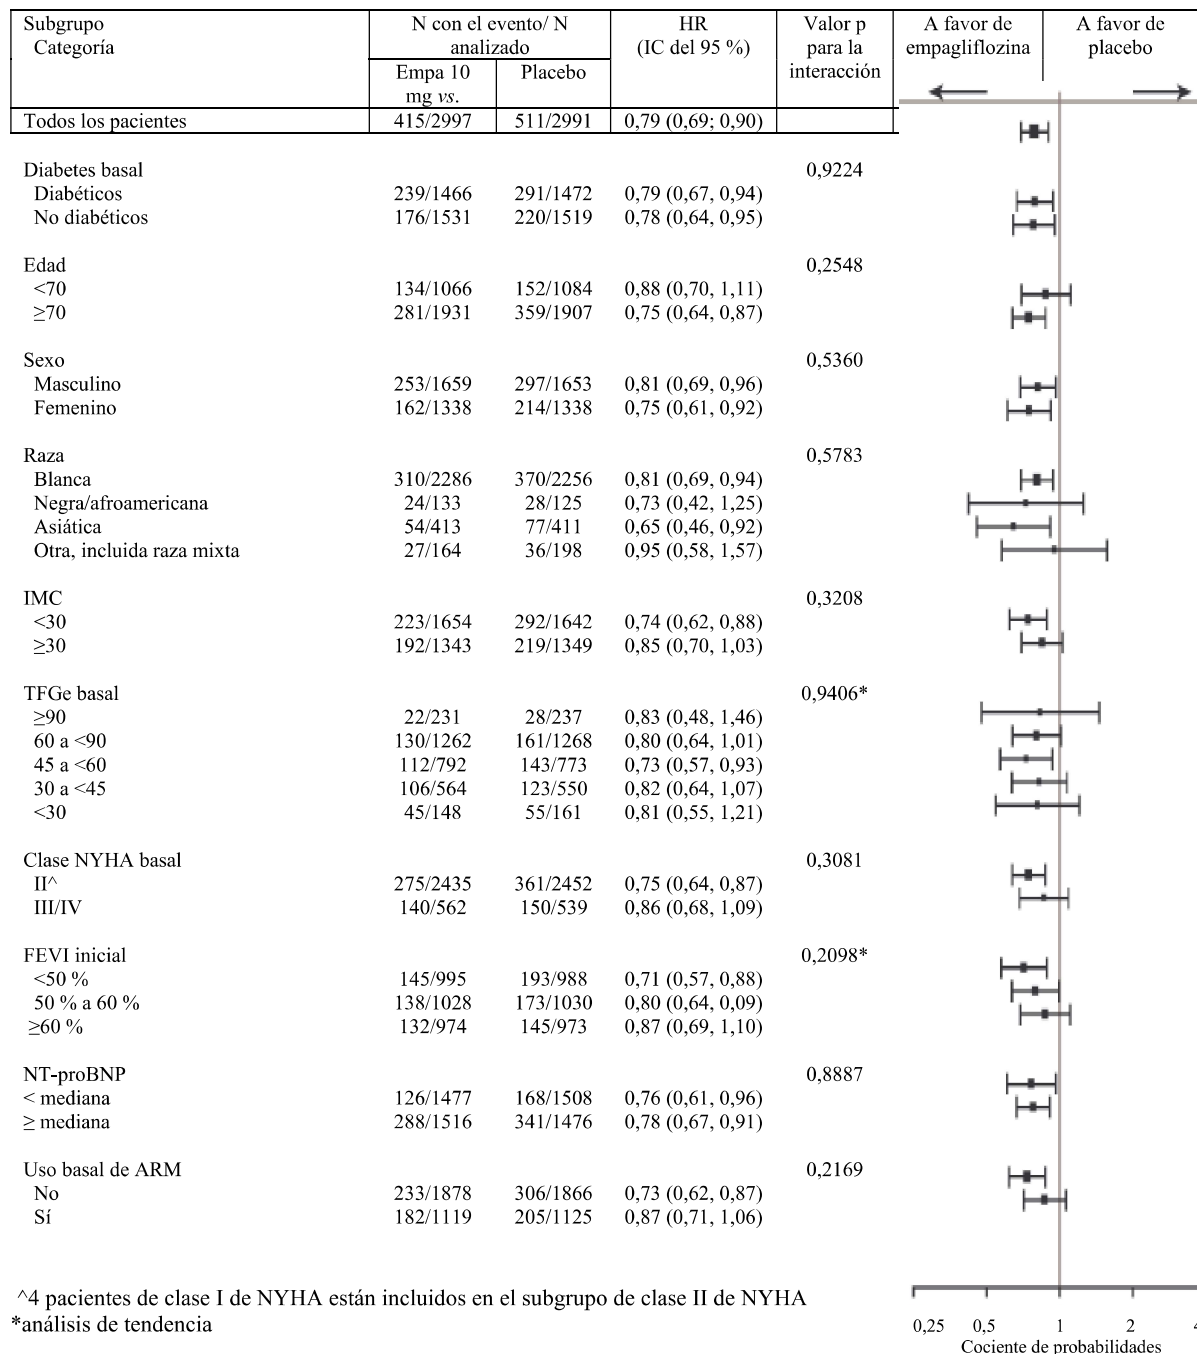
| Subgrupo Categoría | N con el evento/ N analizado Empa 10 mg *vs.* | Placebo | HR (IC del 95 %) | Valor p para la interacción |
|---|---|---|---|---|
| Todos los pacientes | 415/2997 | 511/2991 | 0,79 (0,69; 0,90) | |
| Diabetes basal | | | | 0,9224 |
| Diabéticos | 239/1466 | 291/1472 | 0,79 (0,67, 0,94) | |
| No diabéticos | 176/1531 | 220/1519 | 0,78 (0,64, 0,95) | |
| Edad | | | | 0,2548 |
| <70 | 134/1066 | 152/1084 | 0,88 (0,70, 1,11) | |
| ≥70 | 281/1931 | 359/1907 | 0,75 (0,64, 0,87) | |
| Sexo | | | | 0,5360 |
| Masculino | 253/1659 | 297/1653 | 0,81 (0,69, 0,96) | |
| Femenino | 162/1338 | 214/1338 | 0,75 (0,61, 0,92) | |
| Raza | | | | 0,5783 |
| Blanca | 310/2286 | 370/2256 | 0,81 (0,69, 0,94) | |
| Negra/afroamericana | 24/133 | 28/125 | 0,73 (0,42, 1,25) | |
| Asiática | 54/413 | 77/411 | 0,65 (0,46, 0,92) | |
| Otra, incluida raza mixta | 27/164 | 36/198 | 0,95 (0,58, 1,57) | |
| IMC | | | | 0,3208 |
| <30 | 223/1654 | 292/1642 | 0,74 (0,62, 0,88) | |
| ≥30 | 192/1343 | 219/1349 | 0,85 (0,70, 1,03) | |
| TFGe basal | | | | 0,9406* |
| ≥90 | 22/231 | 28/237 | 0,83 (0,48, 1,46) | |
| 60 a <90 | 130/1262 | 161/1268 | 0,80 (0,64, 1,01) | |
| 45 a <60 | 112/792 | 143/773 | 0,73 (0,57, 0,93) | |
| 30 a <45 | 106/564 | 123/550 | 0,82 (0,64, 1,07) | |
| <30 | 45/148 | 55/161 | 0,81 (0,55, 1,21) | |
| Clase NYHA basal | | | | 0,3081 |
| II^ | 275/2435 | 361/2452 | 0,75 (0,64, 0,87) | |
| III/IV | 140/562 | 150/539 | 0,86 (0,68, 1,09) | |
| FEVI inicial | | | | 0,2098* |
| <50 % | 145/995 | 193/988 | 0,71 (0,57, 0,88) | |
| 50 % a 60 % | 138/1028 | 173/1030 | 0,80 (0,64, 0,09) | |
| ≥60 % | 132/974 | 145/973 | 0,87 (0,69, 1,10) | |
| NT-proBNP | | | | 0,8887 |
| < mediana | 126/1477 | 168/1508 | 0,76 (0,61, 0,96) | |
| ≥ mediana | 288/1516 | 341/1476 | 0,78 (0,67, 0,91) | |
| Uso basal de ARM | | | | 0,2169 |
| No | 233/1878 | 306/1866 | 0,73 (0,62, 0,87) | |
| Sí | 182/1119 | 205/1125 | 0,87 (0,71, 1,06) | |

A favor de empagliflozina | A favor de placebo

^4 pacientes de clase I de NYHA están incluidos en el subgrupo de clase II de NYHA
*análisis de tendencia

0,25 0,5 1 2 4
Cociente de probabilidades